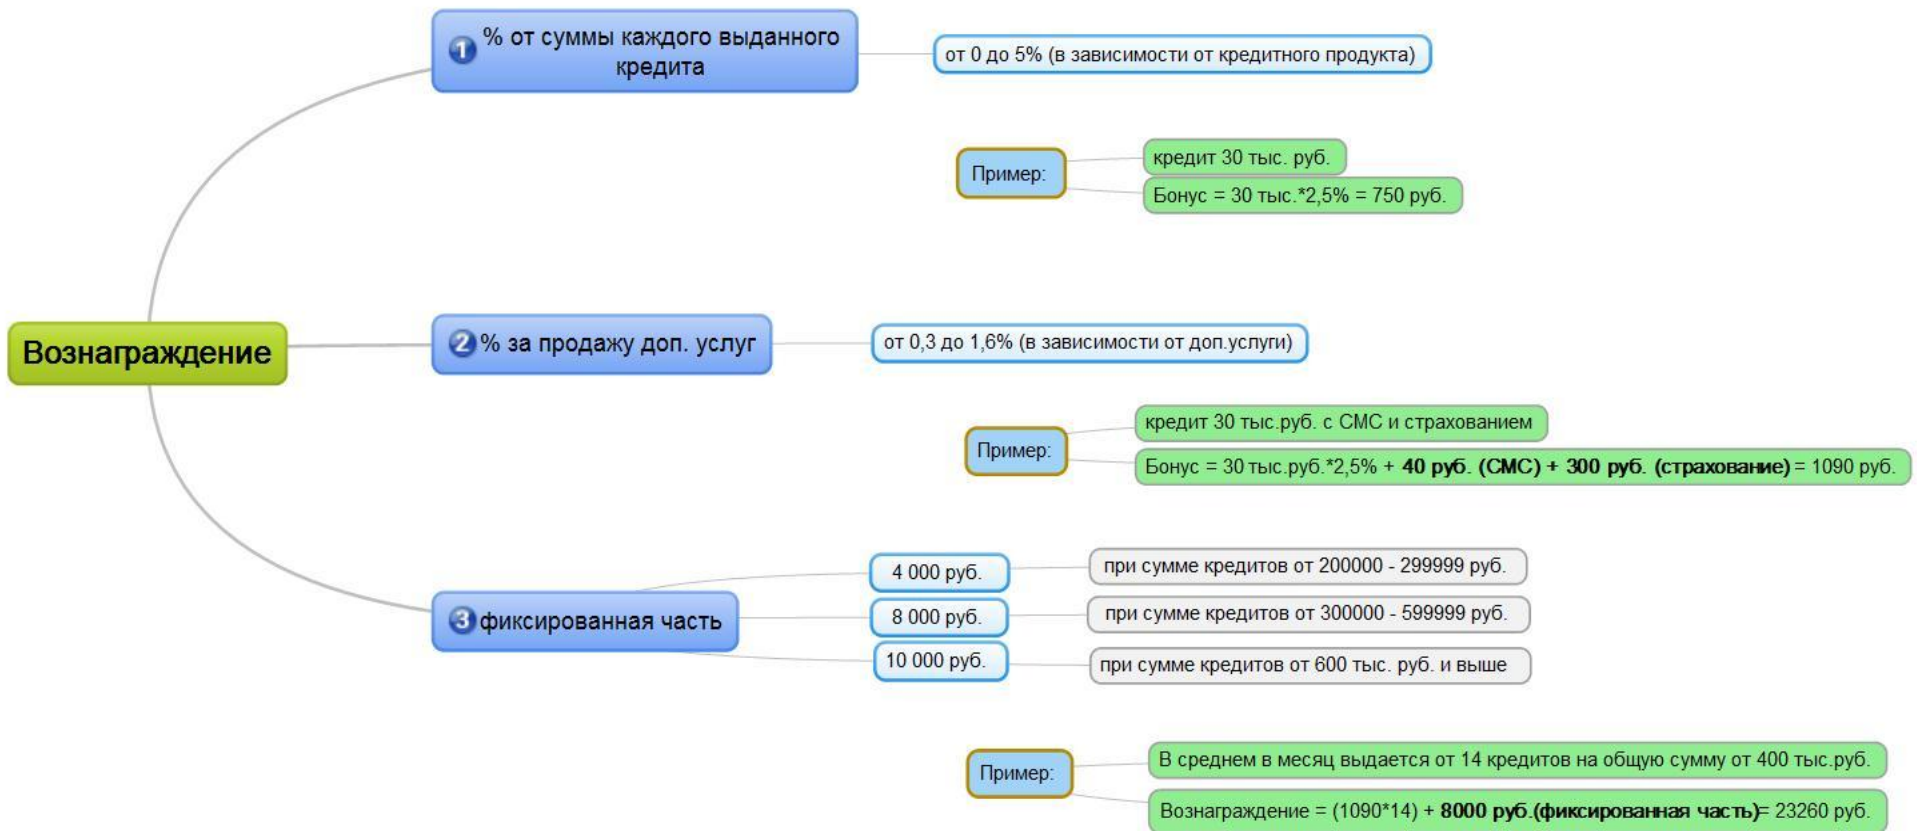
Вознаграждение

1 % от суммы каждого выданного кредита

от 0 до 5% (в зависимости от кредитного продукта)

Пример:

кредит 30 тыс. руб.

Бонус = 30 тыс.*2,5% = 750 руб.

2 % за продажу доп. услуг

от 0,3 до 1,6% (в зависимости от доп.услуги)

Пример:

кредит 30 тыс.руб. с СМС и страхованием

Бонус = 30 тыс.руб.*2,5% + **40 руб. (СМС) + 300 руб. (страхование)** = 1090 руб.

3 фиксированная часть

4 000 руб.

при сумме кредитов от 200000 - 299999 руб.

8 000 руб.

при сумме кредитов от 300000 - 599999 руб.

10 000 руб.

при сумме кредитов от 600 тыс. руб. и выше

Пример:

В среднем в месяц выдается от 14 кредитов на общую сумму от 400 тыс.руб.

Вознаграждение = (1090*14) + **8000 руб.(фиксированная часть)**= 23260 руб.